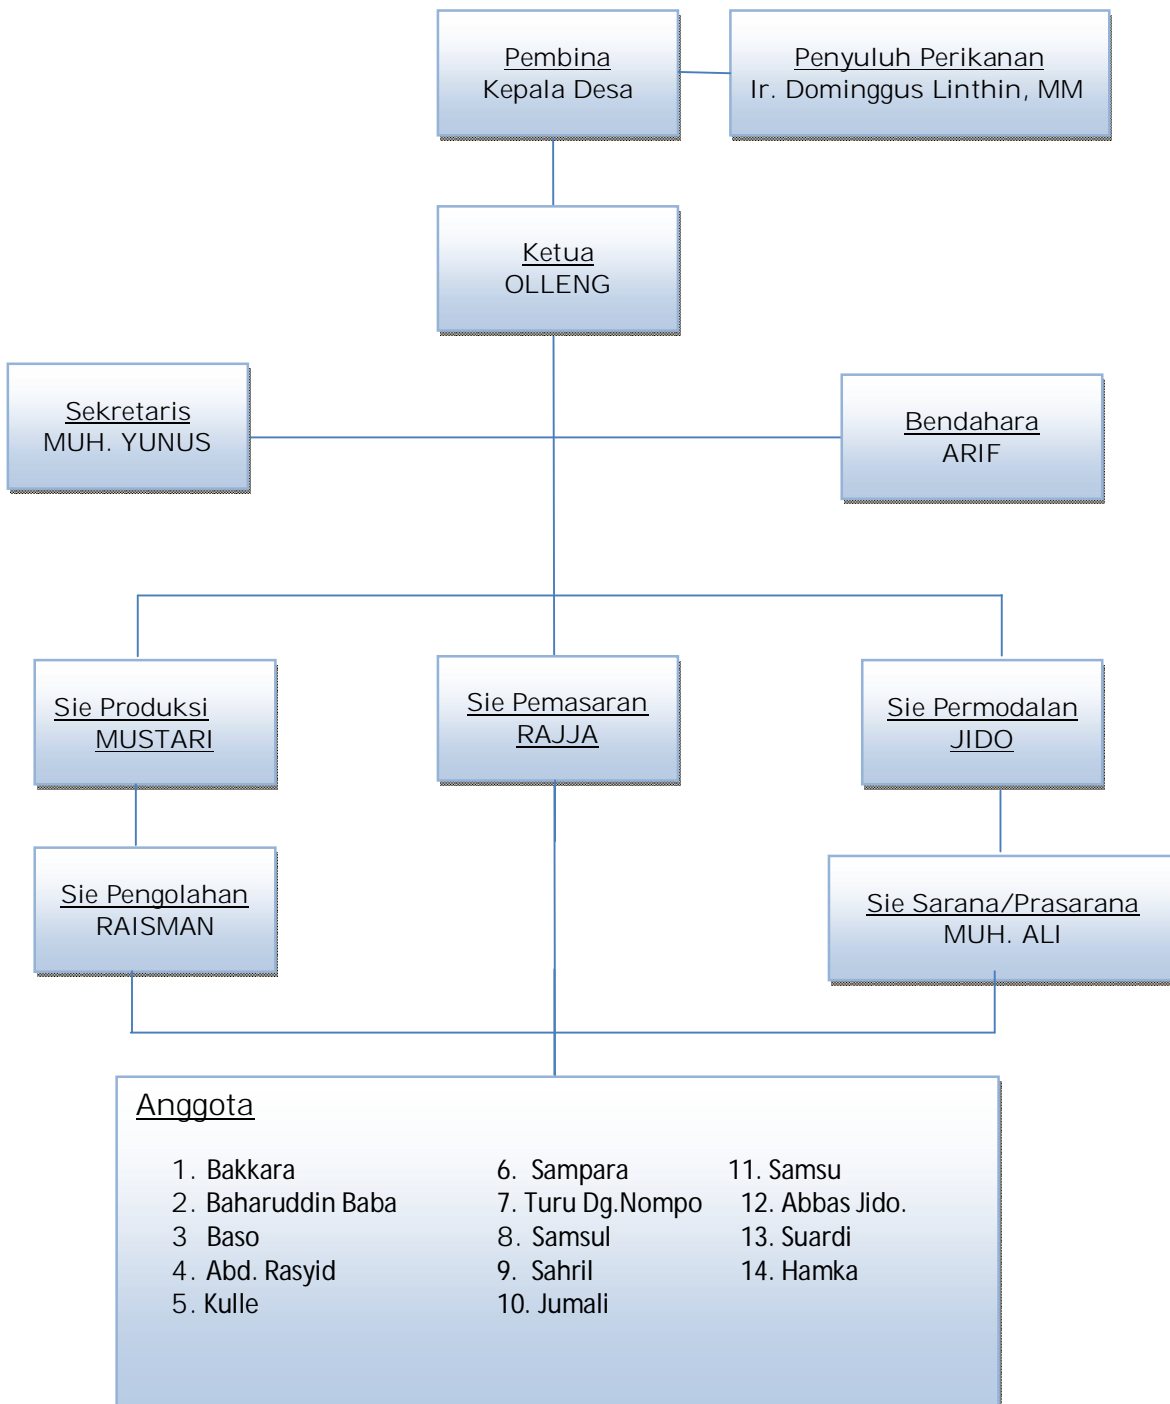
Pembina
Kepala Desa

Penyuluh Perikanan
Ir. Dominggus Linthin, MM

Ketua
OLLENG

Sekretaris
MUH. YUNUS

Bendahara
ARIF

Sie Produksi
MUSTARI

Sie Pemasaran
RAJJA

Sie Permodalan
JIDO

Sie Pengolahan
RAISMAN

Sie Sarana/Prasarana
MUH. ALI

Anggota

1. Bakkara
2. Baharuddin Baba
3 Baso
4. Abd. Rasyid
5. Kulle

6. Sampara
7. Turu Dg.Nompo
8. Samsul
9. Sahril
10. Jumali

11. Samsu
12. Abbas Jido.
13. Suardi
14. Hamka